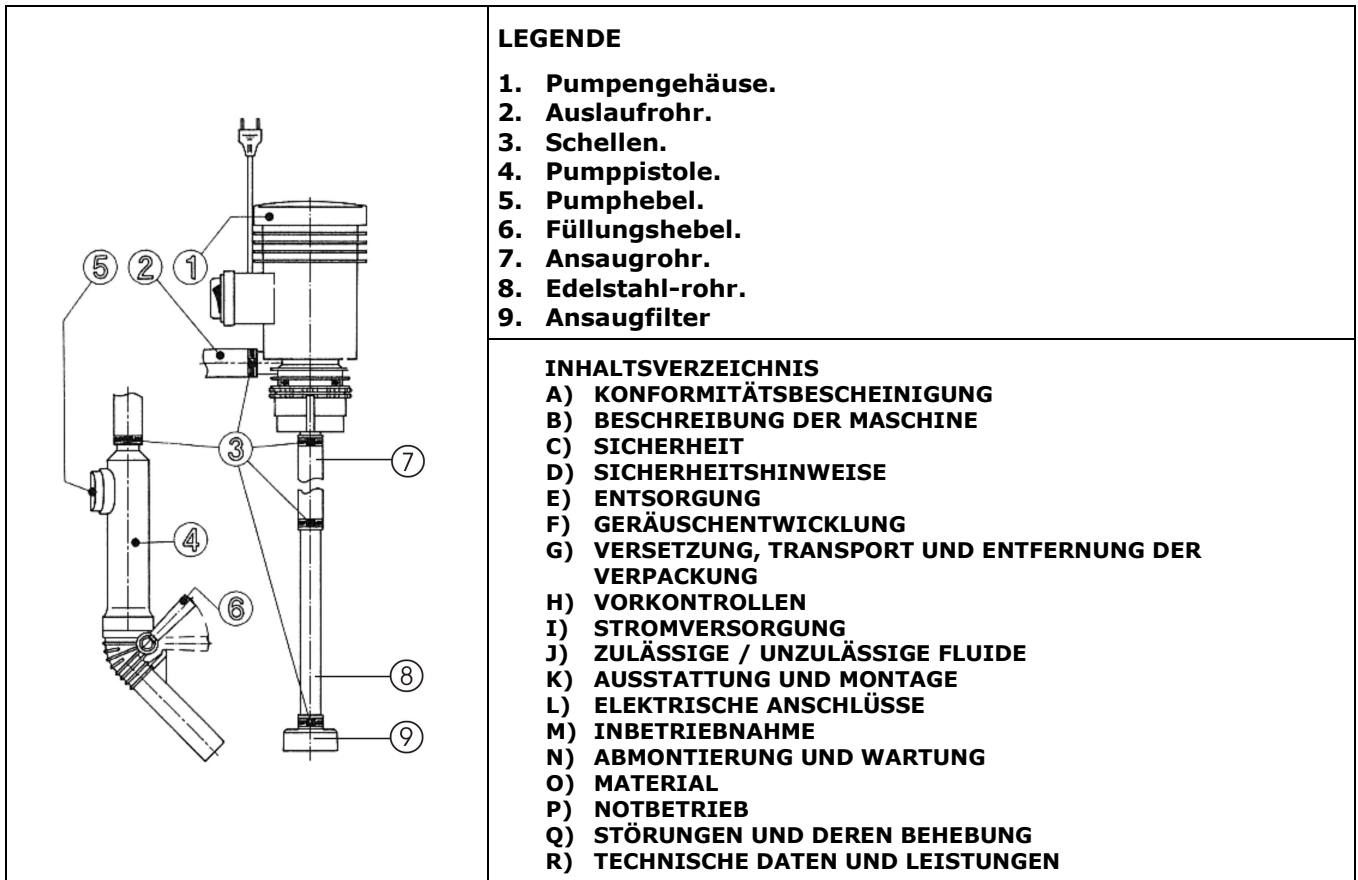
5 2 1
3
7
4
6
8
9

LEGENDE

1. Pumpengehäuse.
2. Auslaufrohr.
3. Schellen.
4. Pumppistole.
5. Pumphebel.
6. Füllungshebel.
7. Ansaugrohr.
8. Edelstahl-rohr.
9. Ansaugfilter

INHALTSVERZEICHNIS
A) KONFORMITÄTSBESCHEINIGUNG
B) BESCHREIBUNG DER MASCHINE
C) SICHERHEIT
D) SICHERHEITSHINWEISE
E) ENTSORGUNG
F) GERÄUSCHENTWICKLUNG
G) VERSETZUNG, TRANSPORT UND ENTFERNUNG DER VERPACKUNG
H) VORKONTROLLEN
I) STROMVERSORGUNG
J) ZULÄSSIGE / UNZULÄSSIGE FLUIDE
K) AUSSTATTUNG UND MONTAGE
L) ELEKTRISCHE ANSCHLÜSSE
M) INBETRIEBNAHME
N) ABMONTIERUNG UND WARTUNG
O) MATERIAL
P) NOTBETRIEB
Q) STÖRUNGEN UND DEREN BEHEBUNG
R) TECHNISCHE DATEN UND LEISTUNGEN